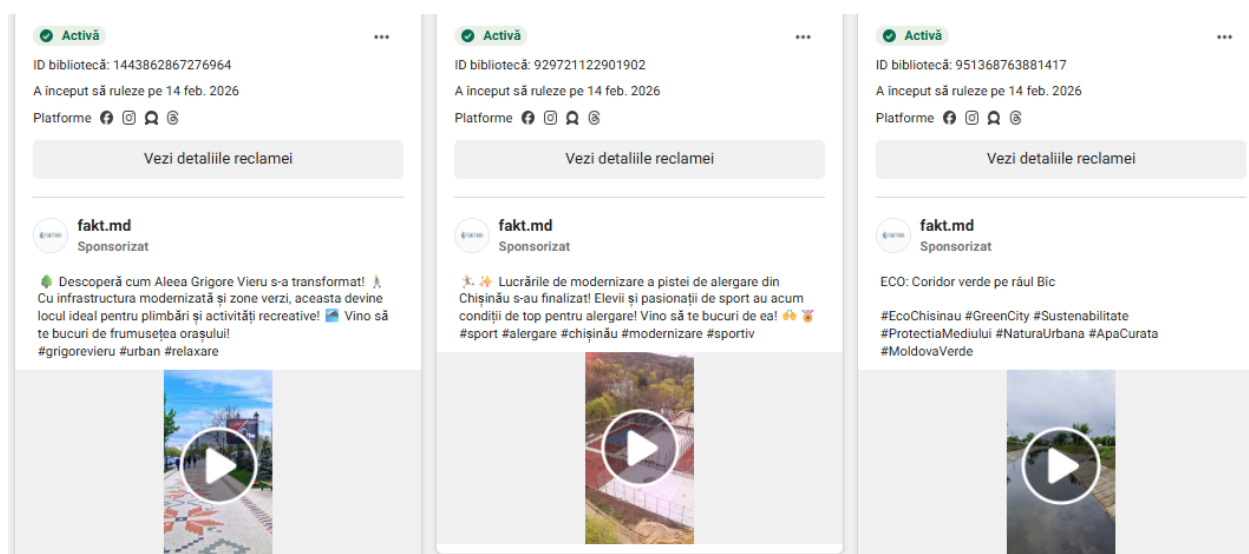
Activă

ID bibliotecă: 1443862867276964

A început să ruleze pe 14 feb. 2026

Platforme

Vezi detaliile reclamei

fakt.md
Sponsorizat

🌳 Descoperă cum Aleea Grigore Vieru s-a transformat! 🚶 Cu infrastructura modernizată și zone verzi, aceasta devine locul ideal pentru plimbări și activități recreative! 🏞️ Vino să te bucuri de frumusețea orașului! #grigorevieru #urban #relaxare

Activă

ID bibliotecă: 929721122901902

A început să ruleze pe 14 feb. 2026

Platforme

Vezi detaliile reclamei

fakt.md
Sponsorizat

🏃✨ Lucrările de modernizare a pistei de alergare din Chișinău s-au finalizat! Elevii și pasionații de sport au acum condiții de top pentru alergare! Vino să te bucuri de ea! 🙌🏅 #sport #alergare #chișinău #modernizare #sportiv

Activă

ID bibliotecă: 951368763881417

A început să ruleze pe 14 feb. 2026

Platforme

Vezi detaliile reclamei

fakt.md
Sponsorizat

ECO: Coridor verde pe râul Bîc

#EcoChisinau #GreenCity #Sustenabilitate #ProtectiaMediului #NaturaUrbana #ApaCurata #MoldovaVerde